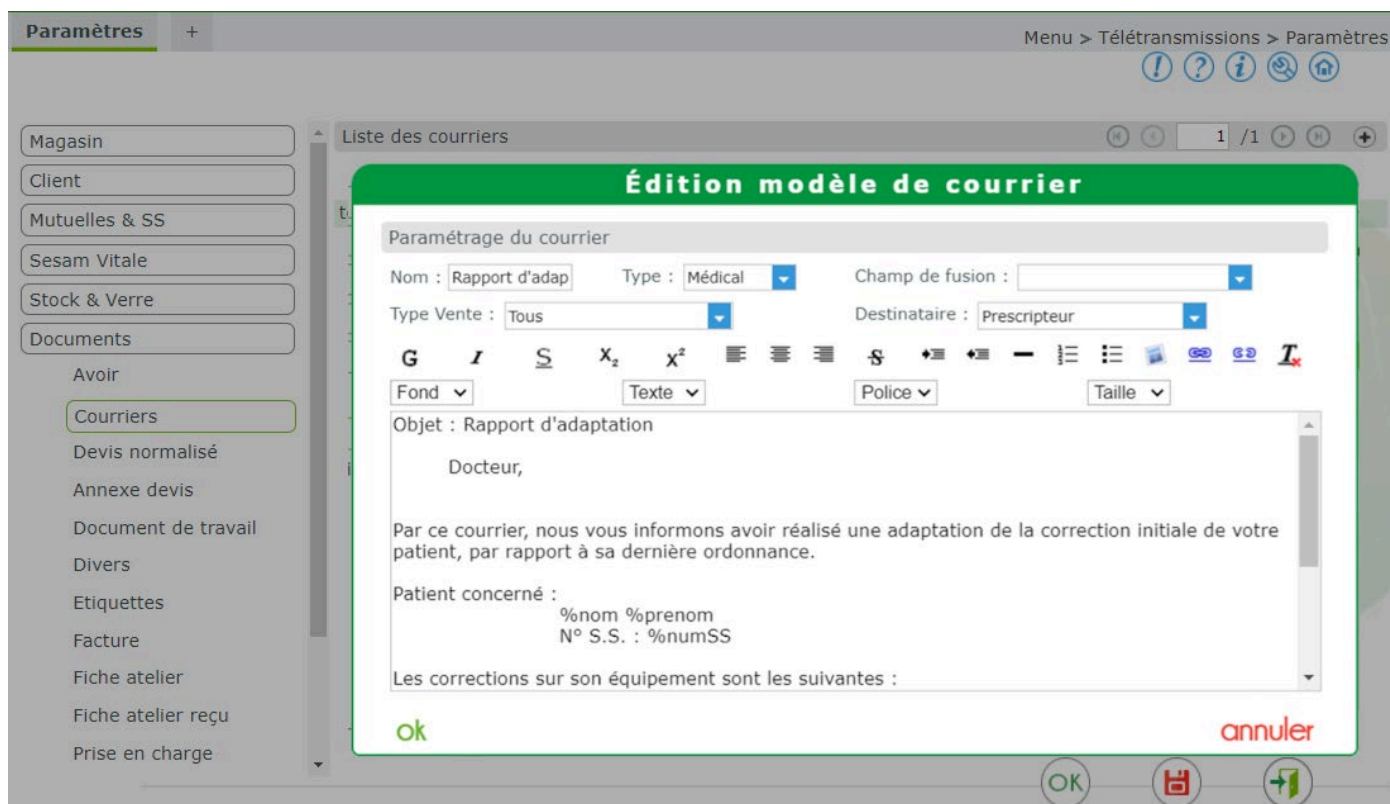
Paramètres +

Menu > Télétransmissions > Paramètres

Magasin
Client
Mutuelles & SS
Sesam Vitale
Stock & Verre
Documents
Avoir
Courriers
Devis normalisé
Annexe devis
Document de travail
Divers
Etiquettes
Facture
Fiche atelier
Fiche atelier reçu
Prise en charge

Liste des courriers 1 /1

Édition modèle de courrier

Paramétrage du courrier

Nom : Rapport d'adap Type : Médical Champ de fusion :

Type Vente : Tous Destinataire : Prescripteur

G I S $X_2$ $X^2$

Fond Texte Police Taille

Objet : Rapport d'adaptation

Docteur,

Par ce courrier, nous vous informons avoir réalisé une adaptation de la correction initiale de votre patient, par rapport à sa dernière ordonnance.

Patient concerné :
%nom %prenom
N° S.S. : %numSS

Les corrections sur son équipement sont les suivantes :

ok annuler

OK